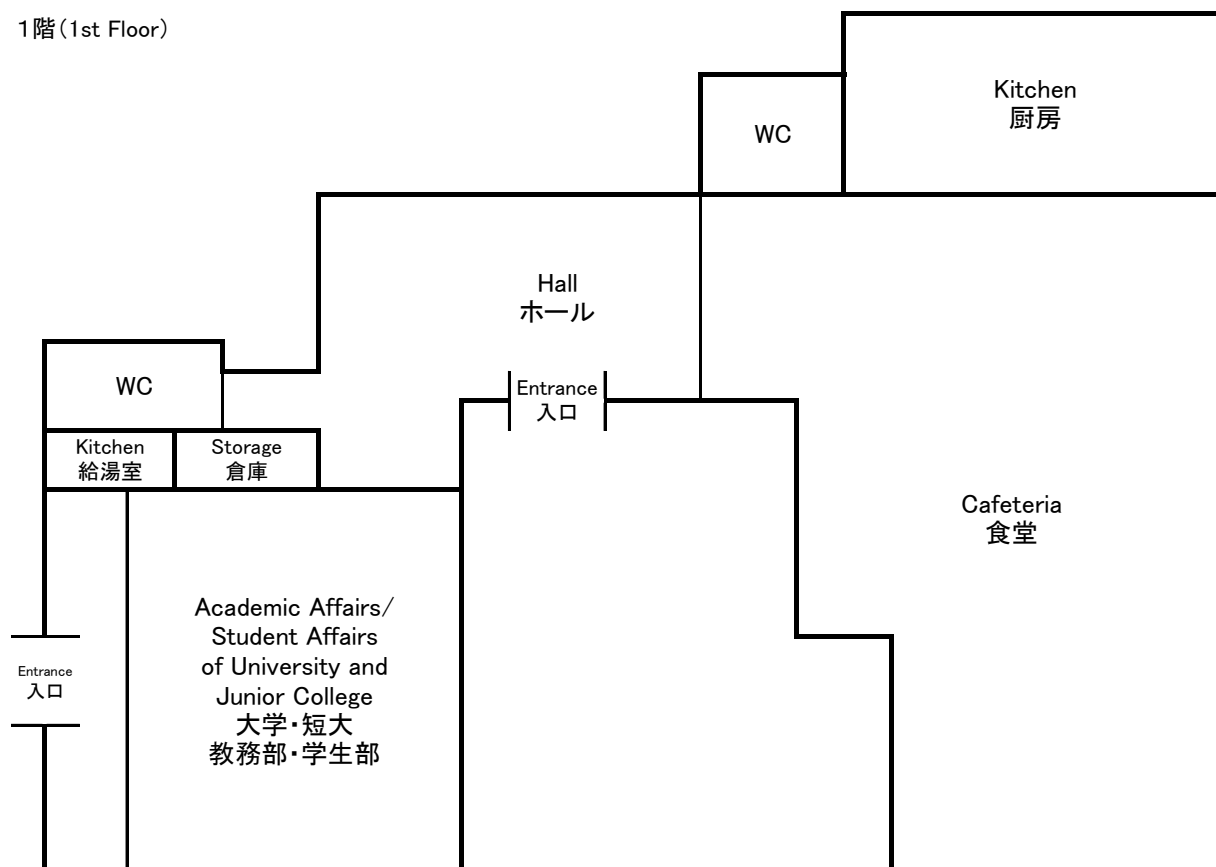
1階(1st Floor)

WC

Kitchen
厨房

Hall
ホール

WC

Entrance
入口

Kitchen
給湯室

Storage
倉庫

Cafeteria
食堂

Academic Affairs/
Student Affairs
of University and
Junior College
大学・短大
教務部・学生部

Entrance
入口